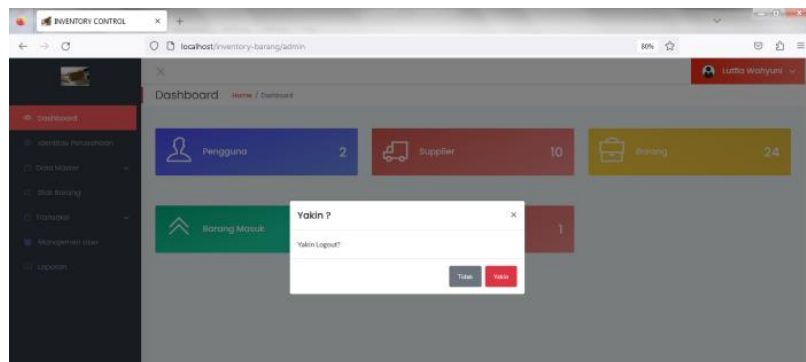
INVENTORY CONTROL

localhost/inventory-barang/admin

80%

Luthfia Wahyuni

Dashboard Home / Dashboard

Dashboard

Identitas Perusahaan

Data Master

Stok Barang

Transaksi

Manajemen User

Laporan

Pengguna 2

Supplier 10

Barang 24

Barang Masuk

1

Yakin ?

Yakin Logout?

Tidak

Yakin